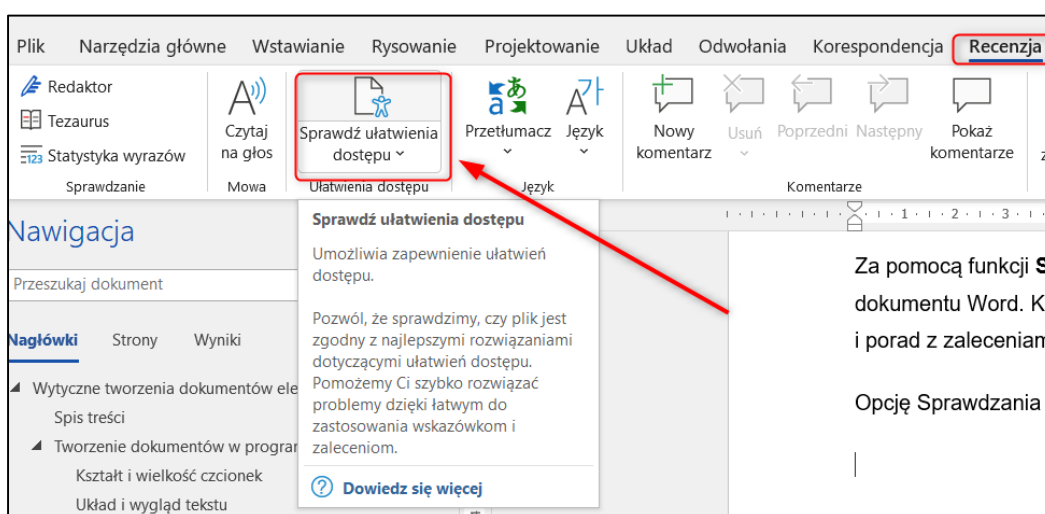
Plik Narzędzia główne Wstawianie Rysowanie Projektowanie Układ Odwołania Korespondencja Recenzja

Redaktor
Tezaurus
Statystyka wyrazów
Sprawdzanie

Czytaj na głos
Mowa

Sprawdź ułatwienia dostępu
Ułatwienia dostępu

Przetłumacz
Język
Język

Nowy komentarz
Usuń
Poprzedni
Następny
Pokaż komentarze
Komentarze

Nawigacja

Przeszukaj dokument

Nagłówki Strony Wyniki

Wytyczne tworzenia dokumentów ele
Spis treści
Tworzenie dokumentów w prograr
Kształt i wielkość czcionek
Układ i wygląd tekstu

Sprawdź ułatwienia dostępu

Umożliwia zapewnienie ułatwień dostępu.

Pozwól, że sprawdzimy, czy plik jest zgodny z najlepszymi rozwiązaniami dotyczącymi ułatwień dostępu. Pomożemy Ci szybko rozwiązać problemy dzięki łatwym do zastosowania wskazówkom i zaleceniom.

Dowiedz się więcej

Za pomocą funkcji S
dokumentu Word. K
i porad z zaleceniam

Opcję Sprawdzania